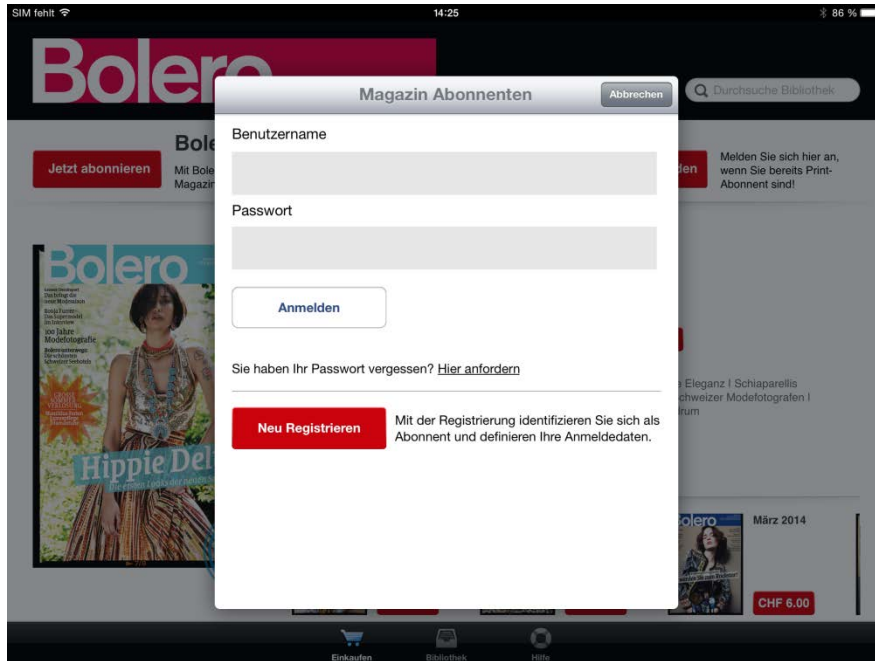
SIM fehlt
14:25
86 %

Bolero

Durchsuche Bibliothek

Bole

Jetzt abonnieren

Mit Bole
Magazin

den

Melden Sie sich hier an, wenn Sie bereits Print-Abonnent sind!

Magazin Abonnenten

Abbrechen

Benutzername

Passwort

Anmelden

Sie haben Ihr Passwort vergessen? Hier anfordern

Neu Registrieren

Mit der Registrierung identifizieren Sie sich als Abonnent und definieren Ihre Anmeldedaten.

Bolero

100 Jahre Modefotografie

Hippie Del

e Eleganz | Schiaparelli
chweizer Modefotografen |
rum

olero

März 2014

CHF 6.00

Einkaufen
Bibliothek
Hilfe